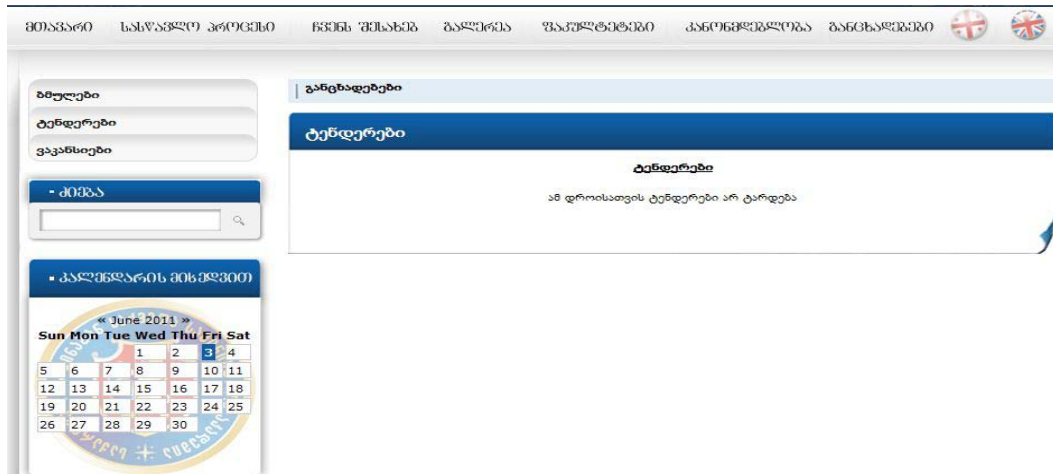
მთავარი სასწავლო პროცესი ჩვენს შესახებ გალერეა ფაკულტეტები კანონმდებლობა განცხადებები

ბმულები
ტენდერები
ვაკანსიები

- ძიება

- კალენდარის მიხედვით

« June 2011 »

| Sun | Mon | Tue | Wed | Thu | Fri | Sat |
|---|---|---|---|---|---|---|
| | | | 1 | 2 | 3 | 4 |
| 5 | 6 | 7 | 8 | 9 | 10 | 11 |
| 12 | 13 | 14 | 15 | 16 | 17 | 18 |
| 19 | 20 | 21 | 22 | 23 | 24 | 25 |
| 26 | 27 | 28 | 29 | 30 | | |

განცხადებები

ტენდერები

ტენდერები

ამ დროისათვის ტენდერები არ ტარდება